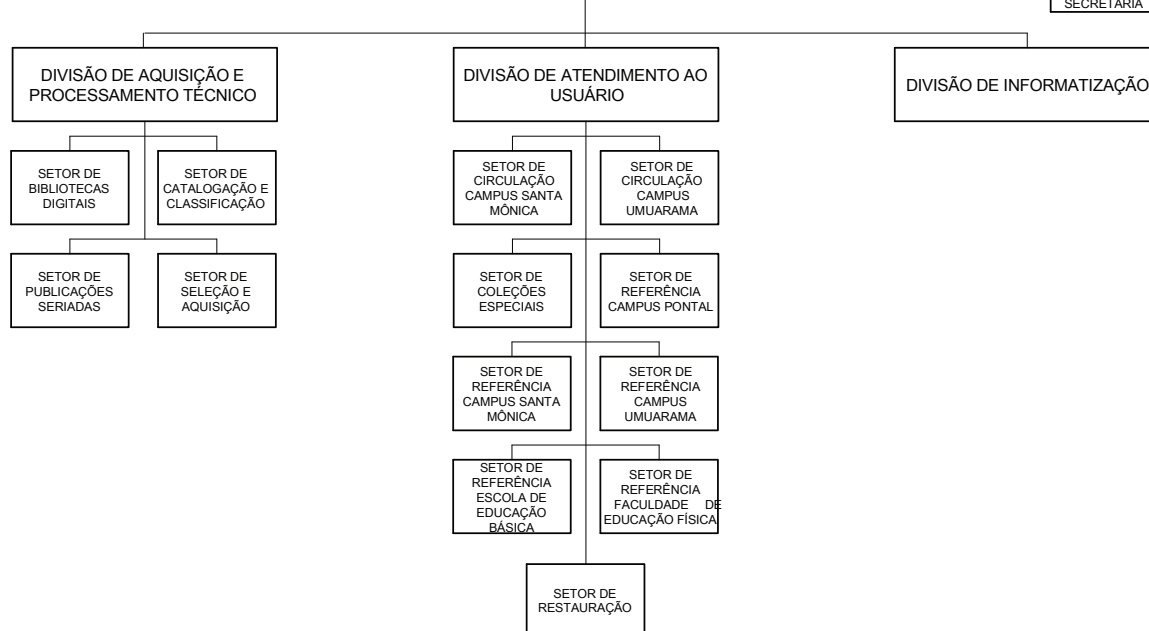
SECRETÁRIA

DIVISÃO DE AQUISIÇÃO E PROCESSAMENTO TÉCNICO

DIVISÃO DE ATENDIMENTO AO USUÁRIO

DIVISÃO DE INFORMATIZAÇÃO

SETOR DE BIBLIOTECAS DIGITAIS

SETOR DE CATALOGAÇÃO E CLASSIFICAÇÃO

SETOR DE PUBLICAÇÕES SERIADAS

SETOR DE SELEÇÃO E AQUISIÇÃO

SETOR DE CIRCULAÇÃO CAMPUS SANTA MÔNICA

SETOR DE CIRCULAÇÃO CAMPUS UMUARAMA

SETOR DE COLEÇÕES ESPECIAIS

SETOR DE REFERÊNCIA CAMPUS PONTAL

SETOR DE REFERÊNCIA CAMPUS SANTA MÔNICA

SETOR DE REFERÊNCIA CAMPUS UMUARAMA

SETOR DE REFERÊNCIA ESCOLA DE EDUCAÇÃO BÁSICA

SETOR DE REFERÊNCIA FACULDADE DE EDUCAÇÃO FÍSICA

SETOR DE RESTAURAÇÃO